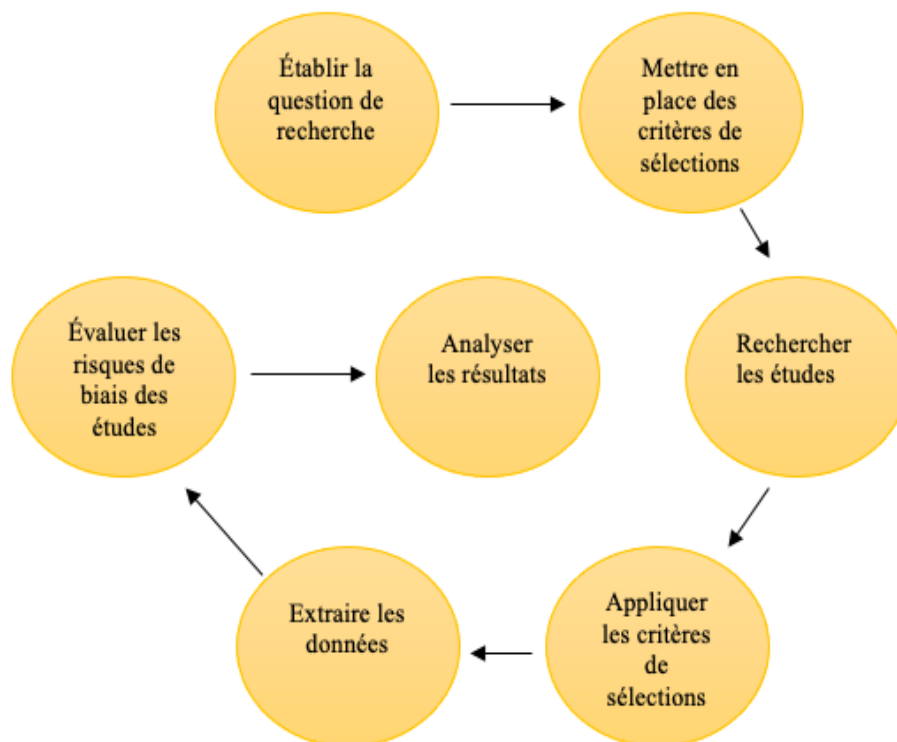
Établir la question de recherche

Mettre en place des critères de sélections

Rechercher les études

Appliquer les critères de sélections

Extraire les données

Évaluer les risques de biais des études

Analyser les résultats